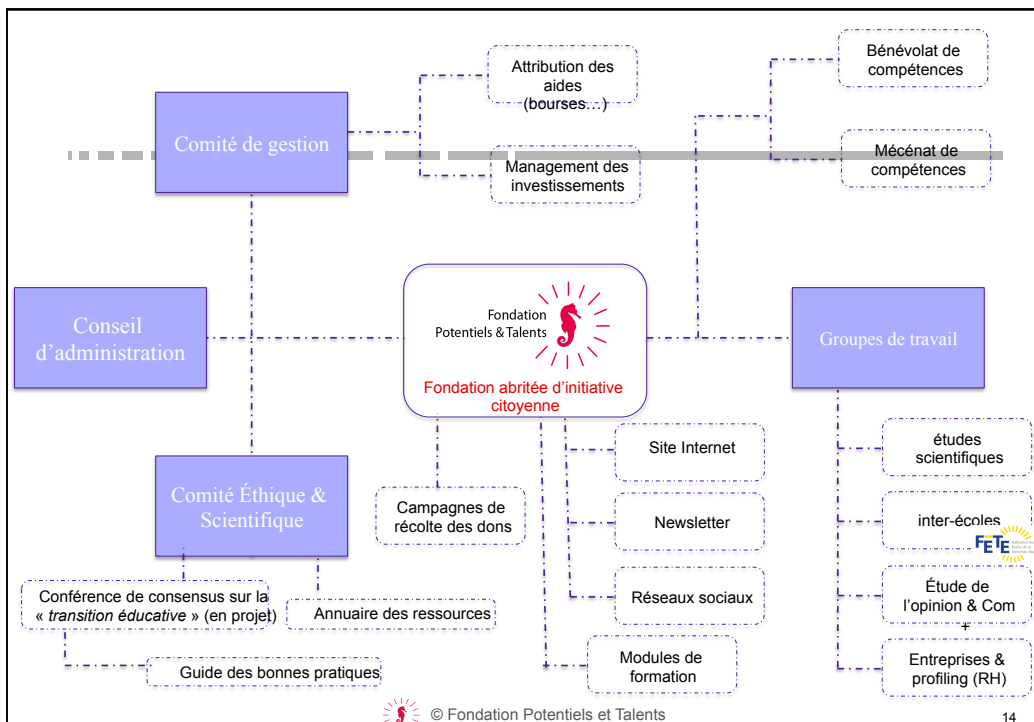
Comité de gestion

Attribution des aides (bourses…)

Management des investissements

Bénévolat de compétences

Mécénat de compétences

Conseil d'administration

Fondation Potentiels & Talents

Fondation abritée d'initiative citoyenne

Groupes de travail

Comité Éthique & Scientifique

Campagnes de récolte des dons

Site Internet

Newsletter

Réseaux sociaux

Modules de formation

études scientifiques

inter-écoles

FETE

Étude de l'opinion & Com

+

Entreprises & profiling (RH)

Conférence de consensus sur la « *transition éducative* » (en projet)

Annuaire des ressources

Guide des bonnes pratiques

© Fondation Potentiels et Talents

14